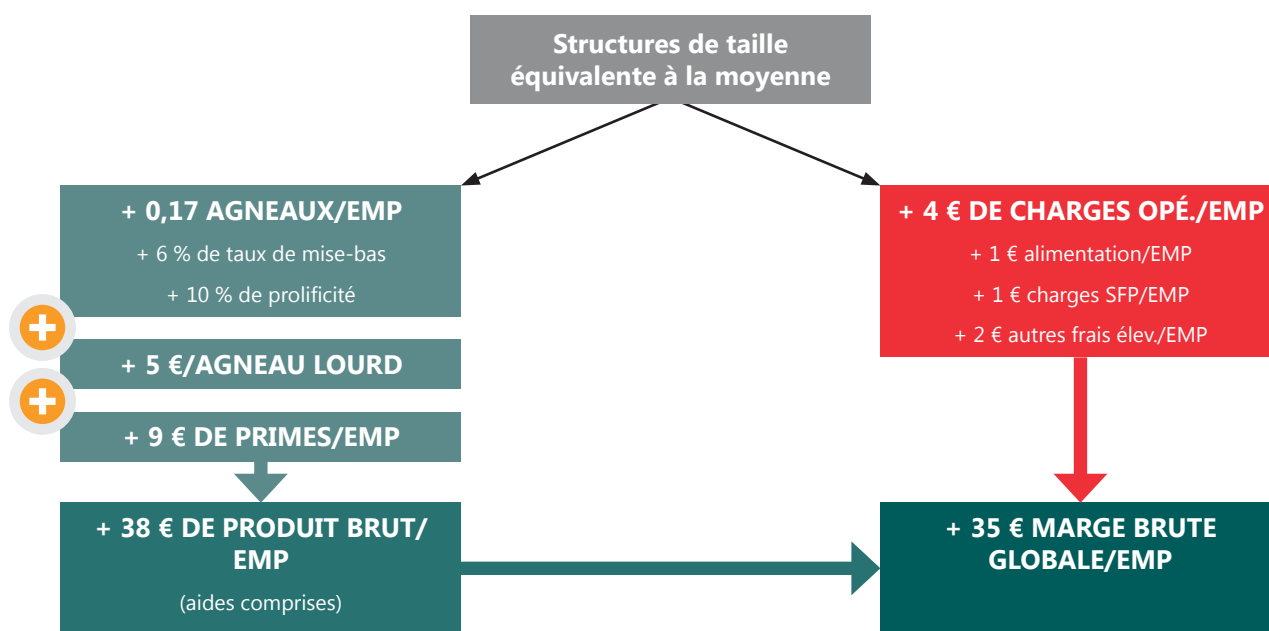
Structures de taille équivalente à la moyenne

+ 0,17 AGNEAUX/EMP

+ 6 % de taux de mise-bas

+ 10 % de prolificité

+ 5 €/AGNEAU LOURD

+ 9 € DE PRIMES/EMP

+ 38 € DE PRODUIT BRUT/ EMP

(aides comprises)

+ 4 € DE CHARGES OPÉ./EMP

+ 1 € alimentation/EMP

+ 1 € charges SFP/EMP

+ 2 € autres frais élev./EMP

+ 35 € MARGE BRUTE GLOBALE/EMP